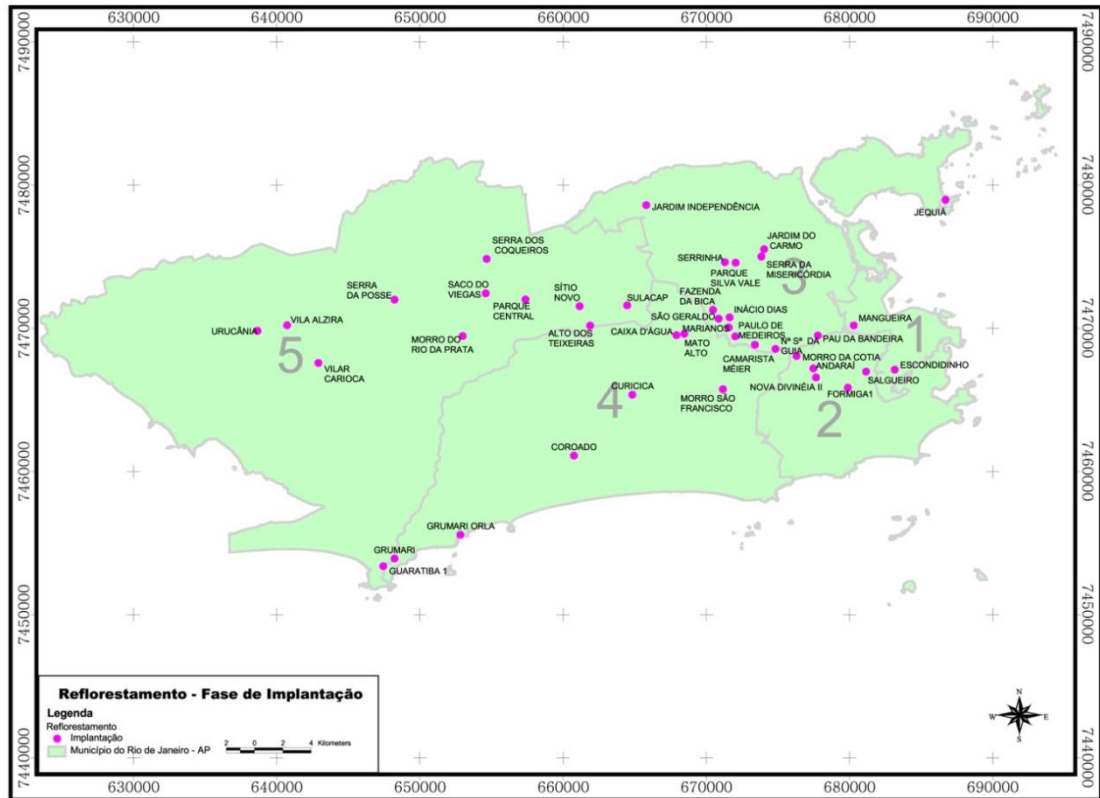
630000 640000 650000 660000 670000 680000 690000

7490000 7480000 7470000 7460000 7450000 7440000

7490000 7480000 7470000 7460000 7450000 7440000

JARDIM INDEPENDÊNCIA
JEQUIÁ
SERRA DOS COQUEIROS
JARDIM DO CARMO
SERRINHA
PARQUE SILVA VALE
SERRA DA MISERICÓRDIA
3
SERRA DA POSSE
SACO DO VIEGAS
PARQUE CENTRAL
SÍTIO NOVO
SULACAP
FAZENDA DA BICA
INÁCIO DIAS
SÃO GERALDO
MANGUEIRA
URUCÂNIA
VILA ALZIRA
5
MORRO DO RIO DA PRATA
ALTO DOS TEIXEIRAS
CAIXA D'ÁGUA
MARIANOS
MATO ALTO
PAULO DE MEDEIROS
Nº Sª DA GUIA
PAU DA BANDEIRA
1
CAMARISTA MÉIER
MORRO DA COTIA
ANDARAÍ
ESCONDIDINHO
VILAR CARIOCA
CURICICA
4
MORRO SÃO FRANCISCO
NOVA DIVINÉIA II
FORMIGA1
SALGUEIRO
2
COROADO
GRUMARI ORLA
GRUMARI
GUARATIBA 1

Reflorestamento - Fase de Implantação
Legenda
Reflorestamento
Implantação
Município do Rio de Janeiro - AP
2 0 2 4 Kilometers

N
W E
S